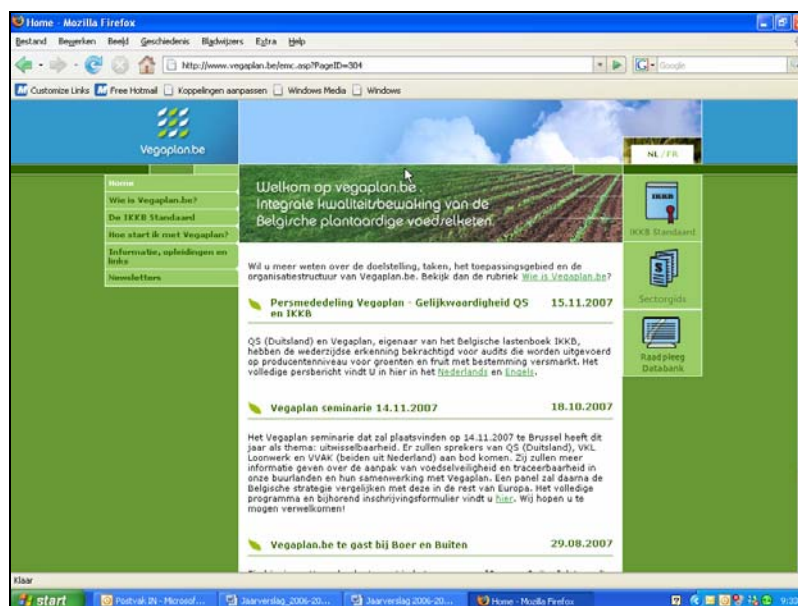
Home - Mozilla Firefox

Bestand Bewerken Beeld Geschiedenis Bladwijzers Extra Help

http://www.vegaplan.be/emc.asp?PageID=304

Google

Customize Links Free Hotmail Koppelingen aanpassen Windows Media Windows

Vegaplan.be

NL / FR

Home
Wie is Vegaplan.be?
De IKKB Standaard
Hoe start ik met Vegaplan?
Informatie, opleidingen en links
Newsletters

Welkom op vegaplan.be
Integrale kwaliteitsbewaking van de Belgische plantaardige voedselketen

IKKB Standaard

Sectorgids

Raadpleeg Databank

Wil u meer weten over de doelstelling, taken, het toepassingsgebied en de organisatiestructuur van Vegaplan.be. Bekijk dan de rubriek Wie is Vegaplan.be?

Persmededeling Vegaplan - Gelijkwaardigheid QS en IKKB 15.11.2007

QS (Duitsland) en Vegaplan, eigenaar van het Belgische lastenboek IKKB, hebben de wederzijdse erkenning bekrachtigd voor audits die worden uitgevoerd op producentenniveau voor groenten en fruit met bestemming versmarkt. Het volledige persbericht vindt U in hier in het Nederlands en Engels.

Vegaplan seminarie 14.11.2007 18.10.2007

Het Vegaplan seminarie dat zal plaatsvinden op 14.11.2007 te Brussel heeft dit jaar als thema: uitwisselbaarheid. Er zullen sprekers van QS (Duitsland), VKL Loonwerk en VVAK (beiden uit Nederland) aan bod komen. Zij zullen meer informatie geven over de aanpak van voedselveiligheid en traceerbaarheid in onze buurlanden en hun samenwerking met Vegaplan. Een panel zal daarna de Belgische strategie vergelijken met deze in de rest van Europa. Het volledige programma en bijhorend inschrijvingsformulier vindt u hier. Wij hopen u te mogen verwelkomen!

Vegaplan.be te gast bij Boer en Buiten 29.08.2007

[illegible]

Klaar

start Postvak IN - Microsof... Jaarverslag_2006-20... Jaarverslag 2006-20... Home - Mozilla Firefox 9:33